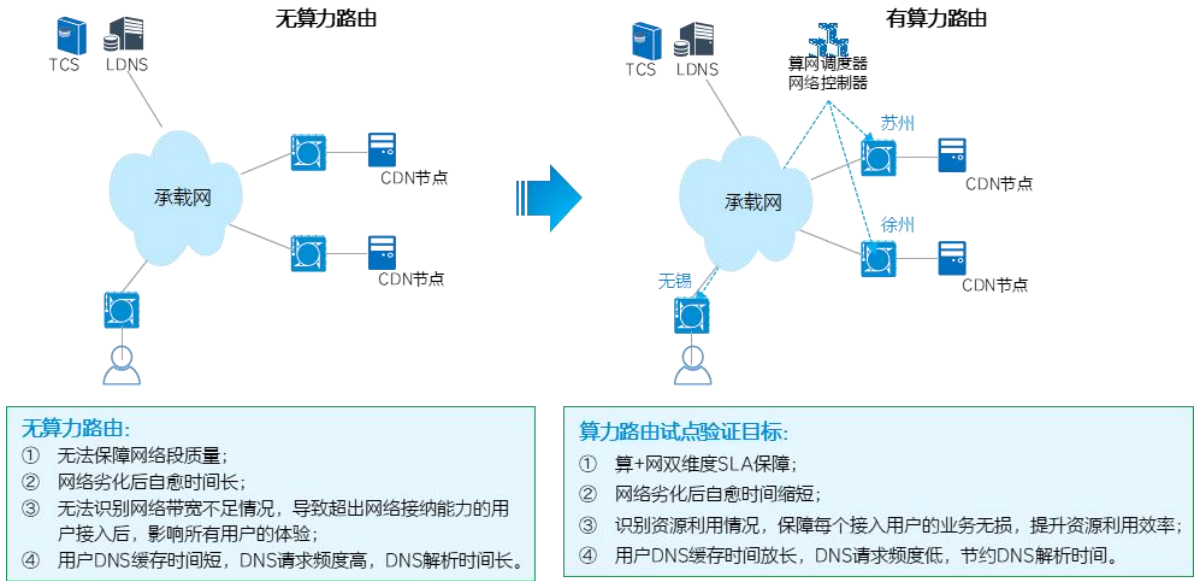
无算力路由

TCS LDNS

承载网

CDN节点

CDN节点

有算力路由

TCS LDNS

算网调度器
网络控制器

苏州

CDN节点

承载网

徐州

CDN节点

无锡

无算力路由:
① 无法保障网络段质量;
② 网络劣化后自愈时间长;
③ 无法识别网络带宽不足情况，导致超出网络接纳能力的用户接入后，影响所有用户的体验;
④ 用户DNS缓存时间短，DNS请求频度高，DNS解析时间长。

算力路由试点验证目标:
① 算+网双维度SLA保障;
② 网络劣化后自愈时间缩短;
③ 识别资源利用情况，保障每个接入用户的业务无损，提升资源利用效率;
④ 用户DNS缓存时间放长，DNS请求频度低，节约DNS解析时间。